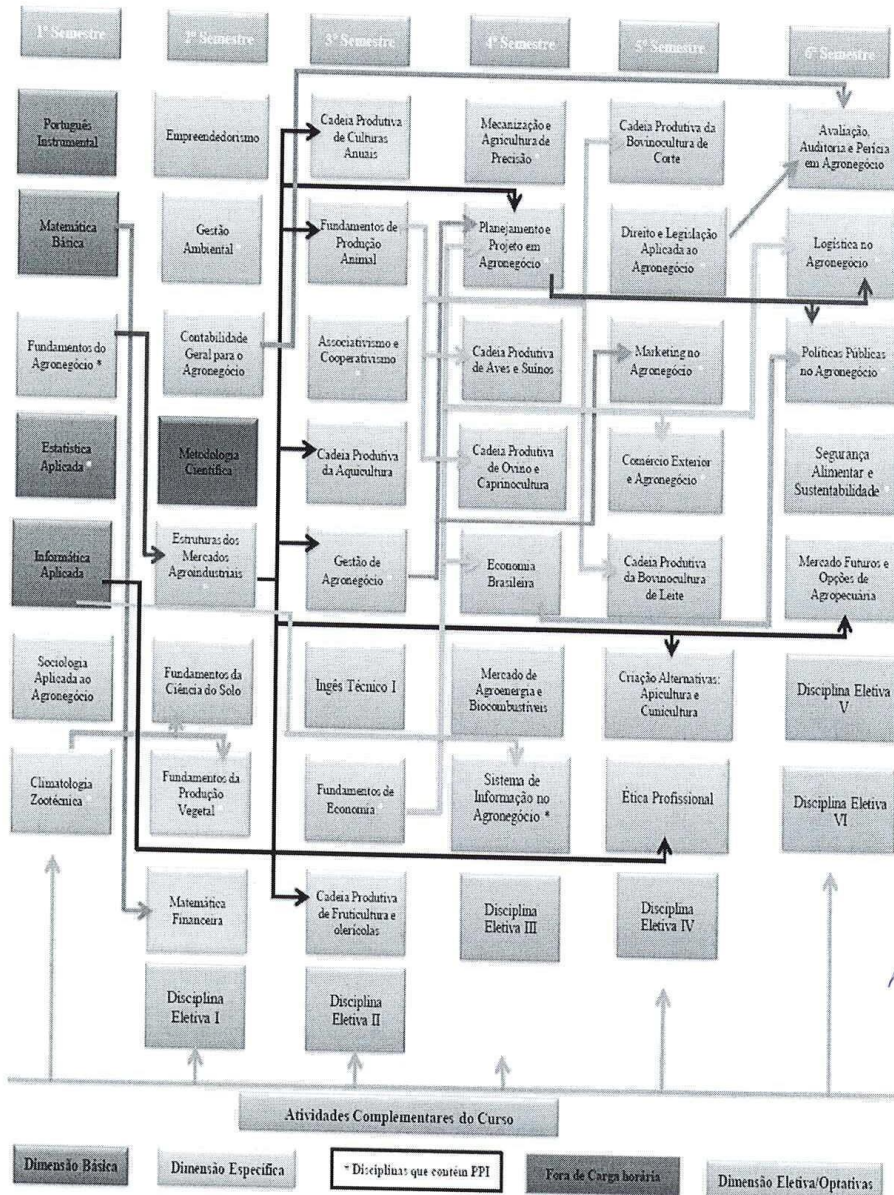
1º Semestre
2º Semestre
3º Semestre
4º Semestre
5º Semestre
6º Semestre

Português Instrumental
Matemática Básica
Fundamentos do Agronegócio *
Estatística Aplicada
Informática Aplicada
Sociologia Aplicada ao Agronegócio
Climatologia Zootécnica

Empreendedorismo
Gestão Ambiental
Contabilidade Geral para o Agronegócio
Metodologia Científica
Estruturas dos Mercados Agroindustriais
Fundamentos da Ciência do Solo
Fundamentos da Produção Vegetal
Matemática Financeira
Disciplina Eletiva I

Cadeia Produtiva de Culturas Anuais
Fundamentos de Produção Animal
Associativismo e Cooperativismo
Cadeia Produtiva da Aquicultura
Gestão de Agronegócio
Ingês Técnico I
Fundamentos de Economia
Cadeia Produtiva de Fruticultura e olericolas
Disciplina Eletiva II

Mecanização e Agricultura de Precisão
Planejamento e Projeto em Agronegócio
Cadeia Produtiva de Aves e Suínos
Cadeia Produtiva de Ovino e Caprinocultura
Economia Brasileira
Mercado de Agroenergia e Biocombustíveis
Sistema de Informação no Agronegócio *
Disciplina Eletiva III

Cadeia Produtiva da Bovinocultura de Corte
Direito e Legislação Aplicada ao Agronegócio
Marketing no Agronegócio
Comércio Exterior e Agronegócio
Cadeia Produtiva da Bovinocultura de Leite
Criação Alternativas: Apicultura e Cunicultura
Ética Profissional
Disciplina Eletiva IV

Avaliação, Auditoria e Perícia em Agronegócio
Logística no Agronegócio
Políticas Públicas no Agronegócio
Segurança Alimentar e Sustentabilidade
Mercado Futuros e Opções de Agropecuária
Disciplina Eletiva V
Disciplina Eletiva VI

Atividades Complementares do Curso

Dimensão Básica
Dimensão Específica
* Disciplinas que contêm PPI
Fora de Carga horária
Dimensão Eletiva/Optativas